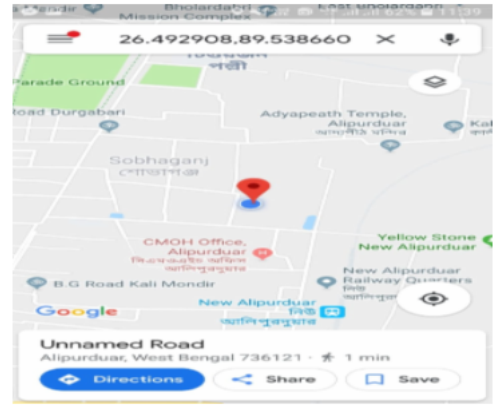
Mondir Bholardabri Mission Complex East Bholardabri 1:39

26.492908,89.538660

পল্লী

Parade Ground

Road Durgabari

Adyapeath Temple, Alipurduar আদ্যাপীঠ মন্দির

Kal

Sobhaganj সোভাগঞ্জ

CMOH Office, Alipurduar চিফ মেডিক্যাল অফিস আলিপুরদুয়ার

Yellow Stone New Alipurduar

B.G Road Kali Mondir

New Alipurduar Railway Quarters

New Alipurduar নিউ আলিপুরদুয়ার

Google

Unnamed Road

Alipurduar, West Bengal 736121 · 1 min

Directions

Share

Save